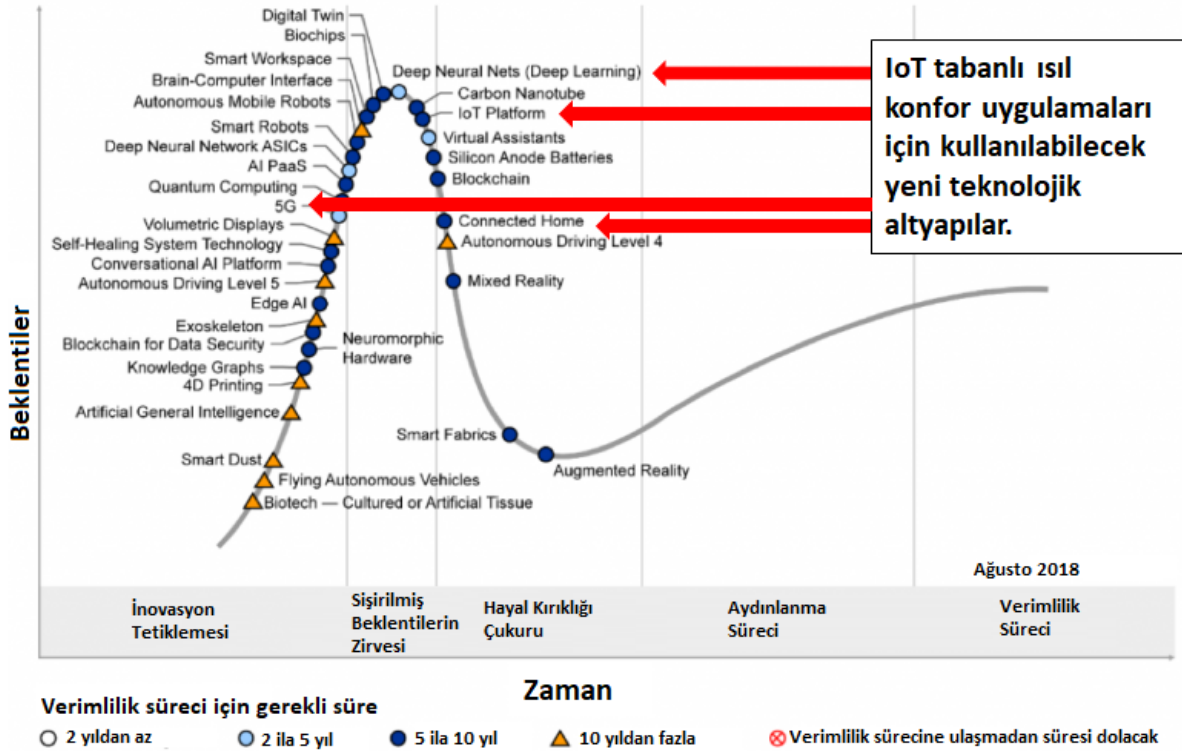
Digital Twin
Biochips
Smart Workspace
Brain-Computer Interface
Autonomous Mobile Robots
Smart Robots
Deep Neural Network ASICs
AI PaaS
Quantum Computing
5G
Volumetric Displays
Self-Healing System Technology
Conversational AI Platform
Autonomous Driving Level 5
Edge AI
Exoskeleton
Blockchain for Data Security
Knowledge Graphs
4D Printing
Artificial General Intelligence
Smart Dust
Flying Autonomous Vehicles
Biotech — Cultured or Artificial Tissue
Neuromorphic Hardware
Deep Neural Nets (Deep Learning)
Carbon Nanotube
IoT Platform
Virtual Assistants
Silicon Anode Batteries
Blockchain
Connected Home
Autonomous Driving Level 4
Mixed Reality
Smart Fabrics
Augmented Reality

IoT tabanlı ısıl konfor uygulamaları için kullanılabilecek yeni teknolojik altyapılar.

Beklentiler

Ağusto 2018

İnovasyon Tetiklemesi
Şişirilmiş Beklentilerin Zirvesi
Hayal Kırıklığı Çukuru
Aydınlanma Süreci
Verimlilik Süreci

Zaman

Verimlilik süreci için gerekli süre
2 yıldan az
2 ila 5 yıl
5 ila 10 yıl
10 yıldan fazla
Verimlilik sürecine ulaşmadan süresi dolacak